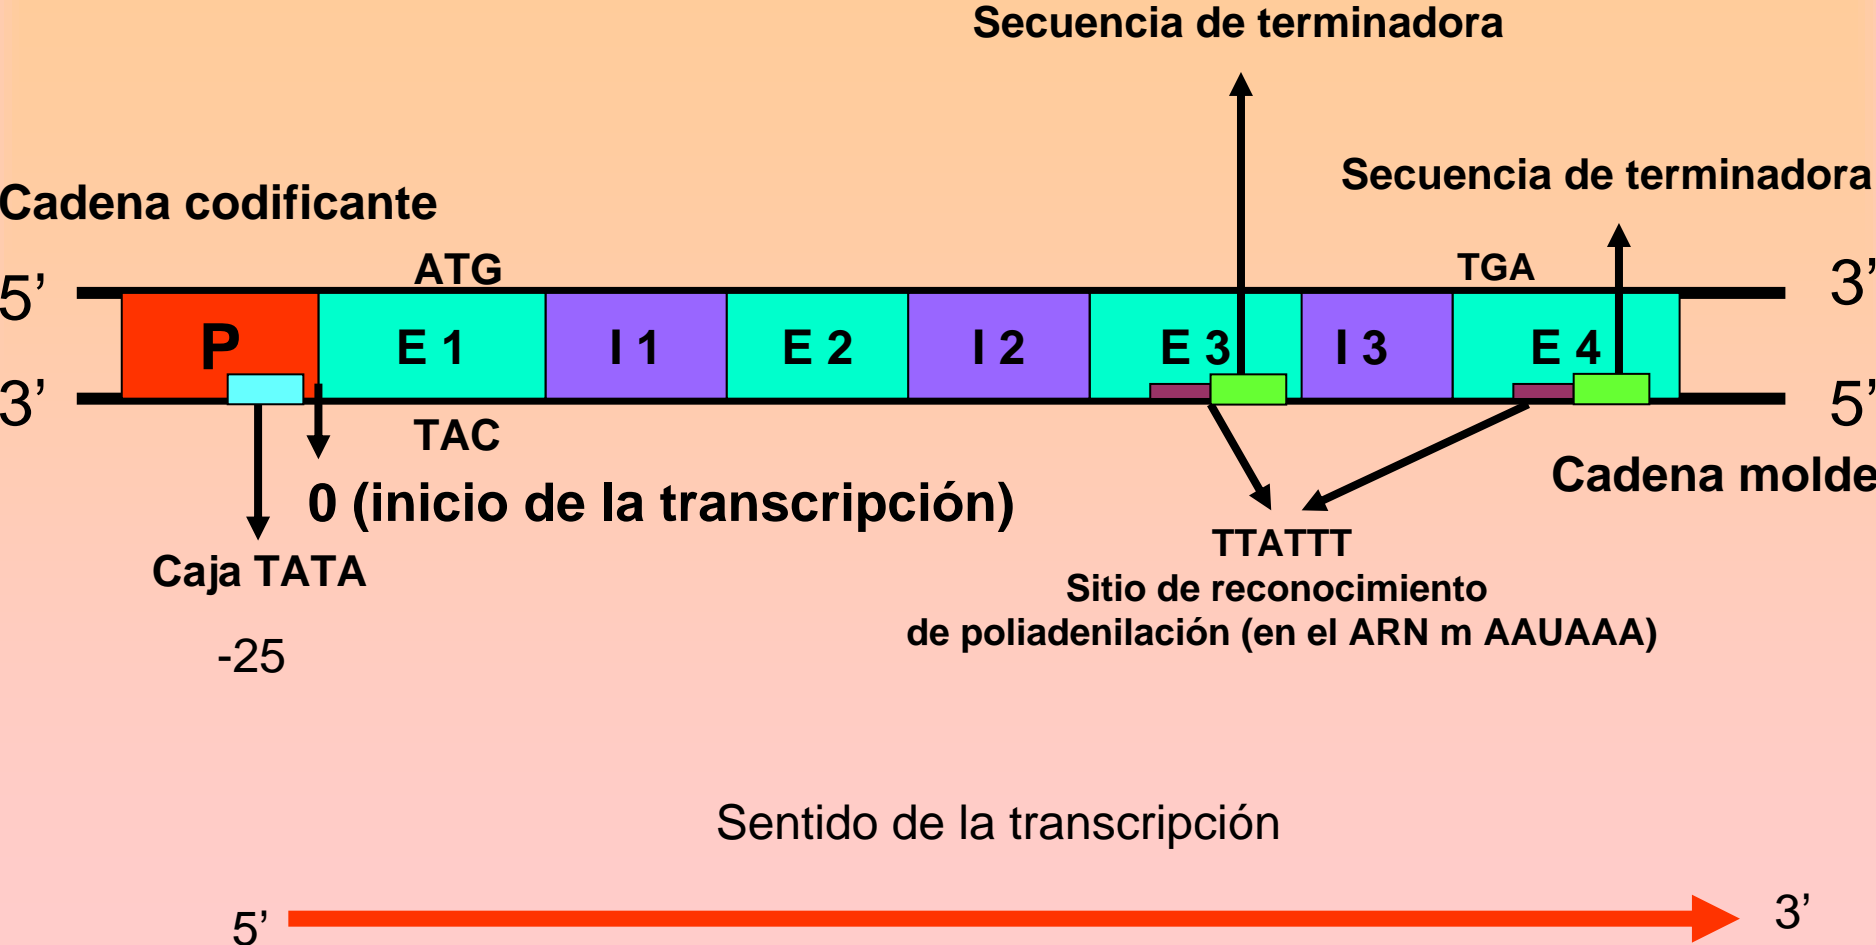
Secuencia de terminadora

Secuencia de terminadora

Cadena codificante

ATG

TGA

5’

3’

P

E 1

I 1

E 2

I 2

E 3

I 3

E 4

3’

5’

TAC

Cadena molde

0 (inicio de la transcripción)

Caja TATA

-25

TTATTT
Sitio de reconocimiento
de poliadenilación (en el ARN m AAUAAA)

Sentido de la transcripción

5’

3’